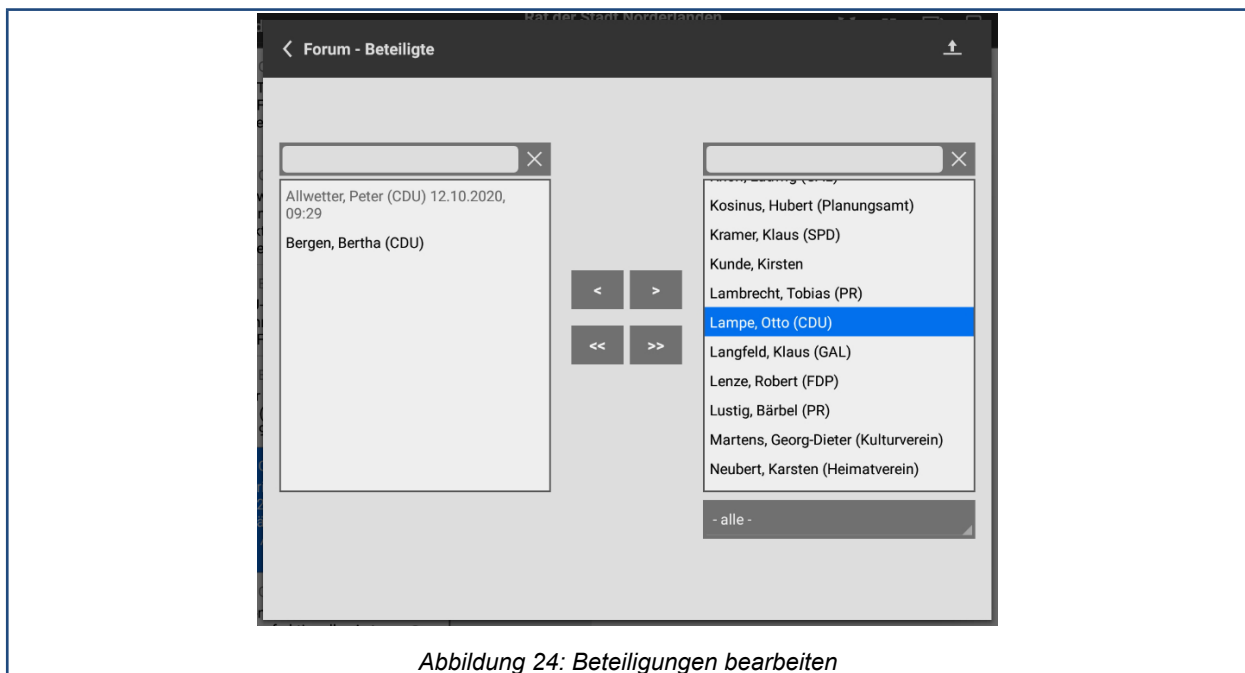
Rat der Stadt Norderlanden

Forum - Beteiligte

Allwetter, Peter (CDU) 12.10.2020, 09:29
Bergen, Bertha (CDU)

<
>
<<
>>

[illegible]
Kosinus, Hubert (Planungsamt)
Kramer, Klaus (SPD)
Kunde, Kirsten
Lambrecht, Tobias (PR)
Lampe, Otto (CDU)
Langfeld, Klaus (GAL)
Lenze, Robert (FDP)
Lustig, Bärbel (PR)
Martens, Georg-Dieter (Kulturverein)
Neubert, Karsten (Heimatverein)

- alle -

Abbildung 24: Beteiligungen bearbeiten